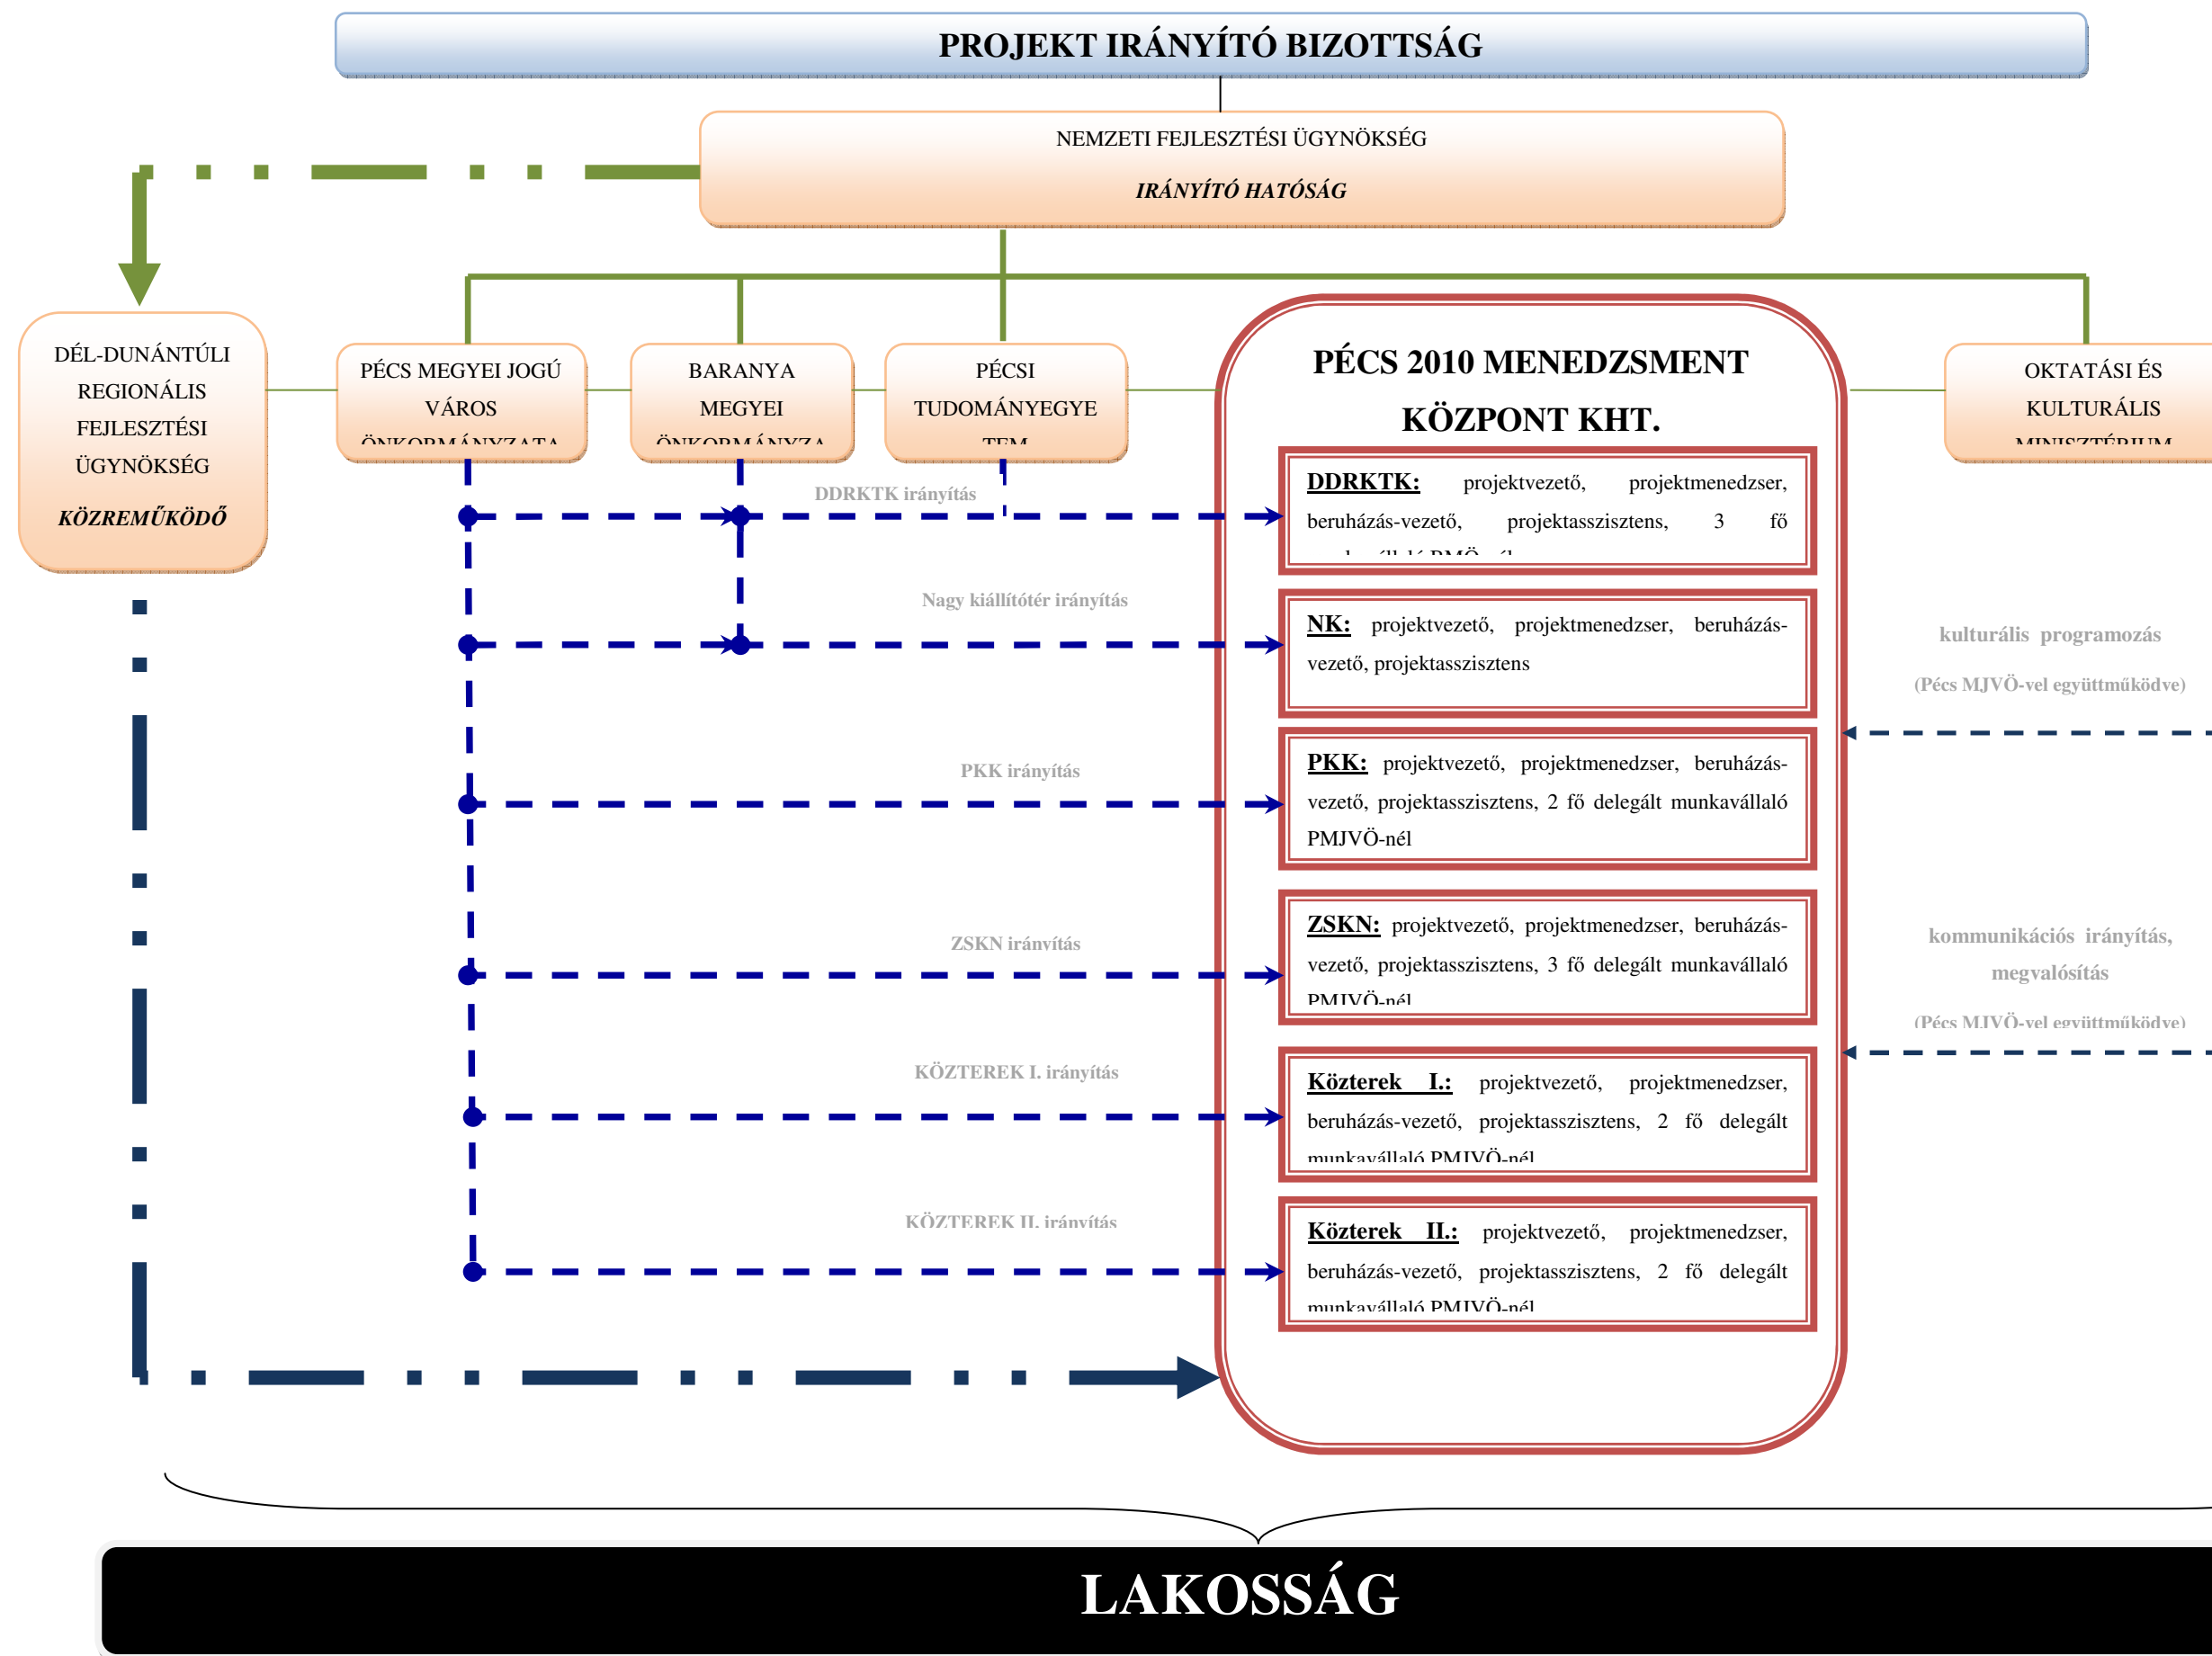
PROJEKT IRÁNYÍTÓ BIZOTTSÁG

NEMZETI FEJLESZTÉSI ÜGYNÖKSÉG

IRÁNYÍTÓ HATÓSÁG

DÉL-DUNÁNTÚLI REGIONÁLIS FEJLESZTÉSI ÜGYNÖKSÉG

KÖZREMŰKÖDŐ

PÉCS MEGYEI JOGÚ VÁROS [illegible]

BARANYA MEGYEI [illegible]

PÉCSI TUDOMÁNYEGYE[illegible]

PÉCS 2010 MENEDZSMENT KÖZPONT KHT.

OKTATÁSI ÉS KULTURÁLIS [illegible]

DDRKTK irányítás

DDRKTK: projektvezető, projektmenedzser, beruházás-vezető, projektasszisztens, 3 fő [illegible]

Nagy kiállítótér irányítás

NK: projektvezető, projektmenedzser, beruházás-vezető, projektasszisztens

kulturális programozás

(Pécs MJVÖ-vel együttműködve)

PKK irányítás

PKK: projektvezető, projektmenedzser, beruházás-vezető, projektasszisztens, 2 fő delegált munkavállaló PMJVÖ-nél

ZSKN irányítás

ZSKN: projektvezető, projektmenedzser, beruházás-vezető, projektasszisztens, 3 fő delegált munkavállaló PMJVÖ-nél

kommunikációs irányítás, megvalósítás

(Pécs MJVÖ-vel együttműködve)

KÖZTEREK I. irányítás

Közterek I.: projektvezető, projektmenedzser, beruházás-vezető, projektasszisztens, 2 fő delegált munkavállaló PMJVÖ-nél

KÖZTEREK II. irányítás

Közterek II.: projektvezető, projektmenedzser, beruházás-vezető, projektasszisztens, 2 fő delegált munkavállaló PMJVÖ-nél

LAKOSSÁG